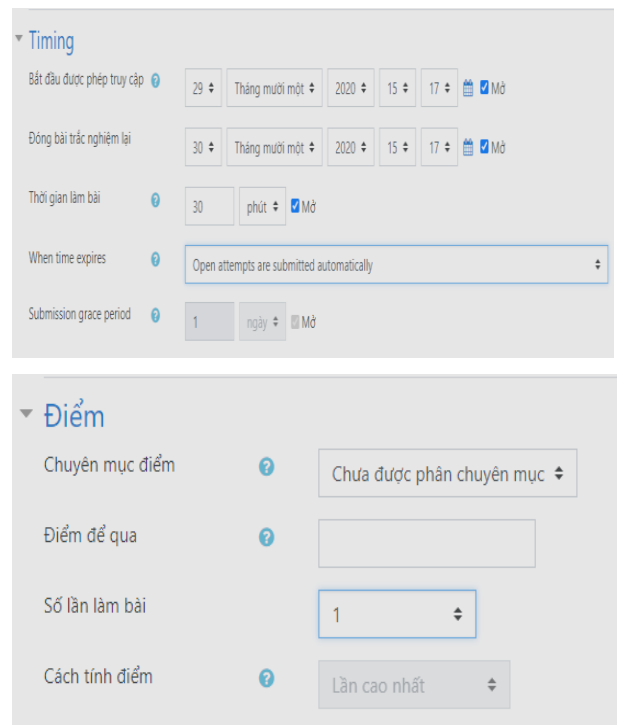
Timing

Bắt đầu được phép truy cập ? 29 Tháng mười một 2020 15 17 Mở

Đóng bài trắc nghiệm lại 30 Tháng mười một 2020 15 17 Mở

Thời gian làm bài ? 30 phút Mở

When time expires ? Open attempts are submitted automatically

Submission grace period ? 1 ngày Mở

Điểm

Chuyên mục điểm ? Chưa được phân chuyên mục

Điểm để qua ?

Số lần làm bài 1

Cách tính điểm ? Lần cao nhất